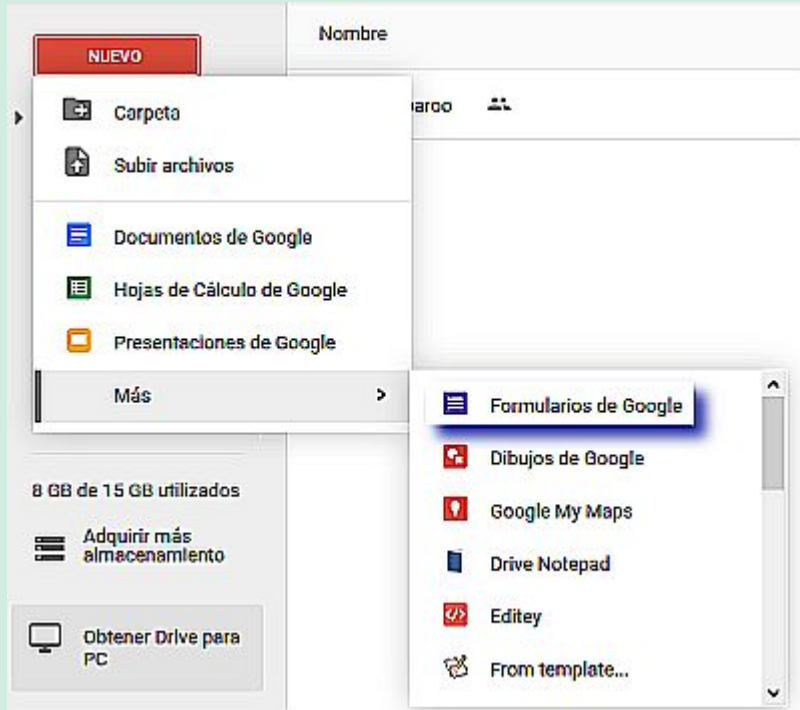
NUEVO

Nombre

Carpeta

Subir archivos

aroo

Documentos de Google

Hojas de Cálculo de Google

Presentaciones de Google

Más

Formularios de Google

Dibujos de Google

Google My Maps

Drive Notepad

Editey

From template...

8 GB de 15 GB utilizados

Adquirir más almacenamiento

Obtener Drive para PC